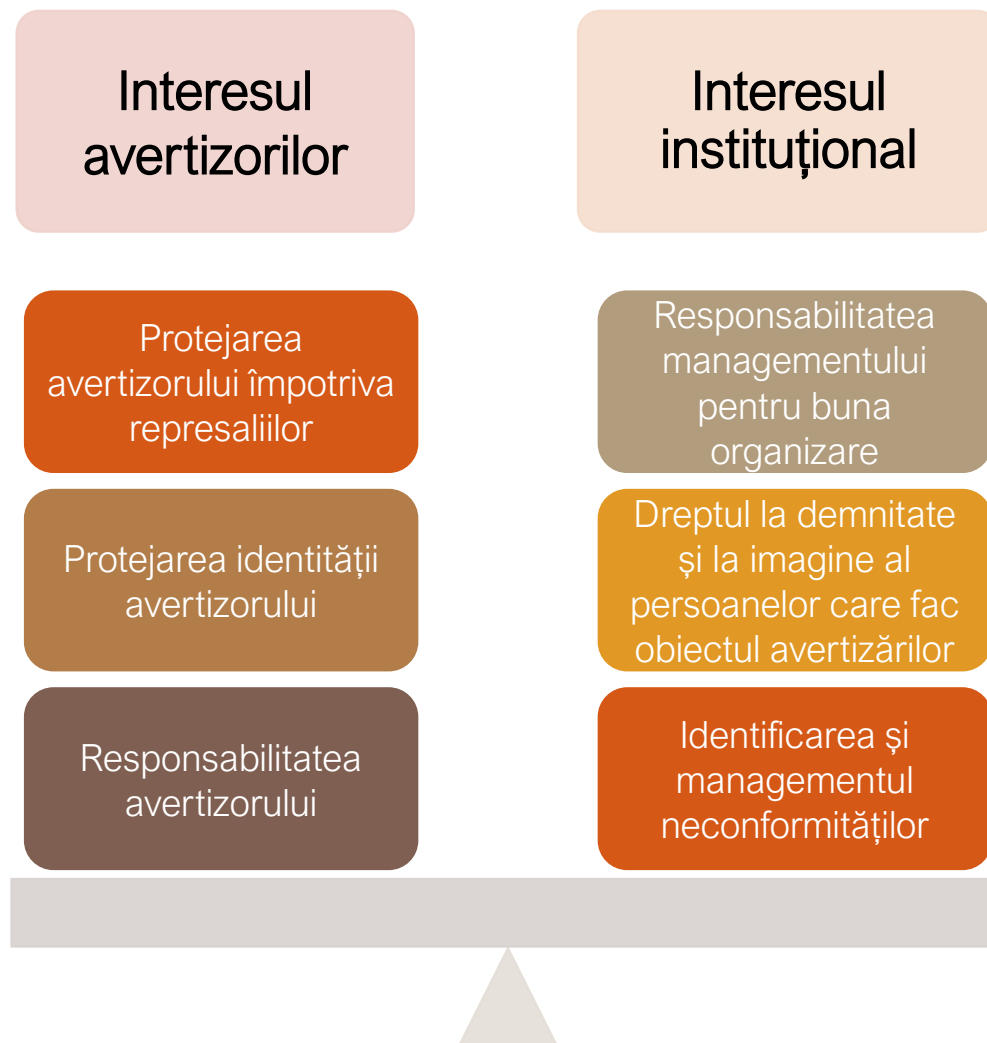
Interesul avertizorilor

Interesul instituțional

Protejarea avertizorului împotriva represaliilor

Protejarea identității avertizorului

Responsabilitatea avertizorului

Responsabilitatea managementului pentru buna organizare

Dreptul la demnitate și la imagine al persoanelor care fac obiectul avertizărilor

Identificarea și managementul neconformităților